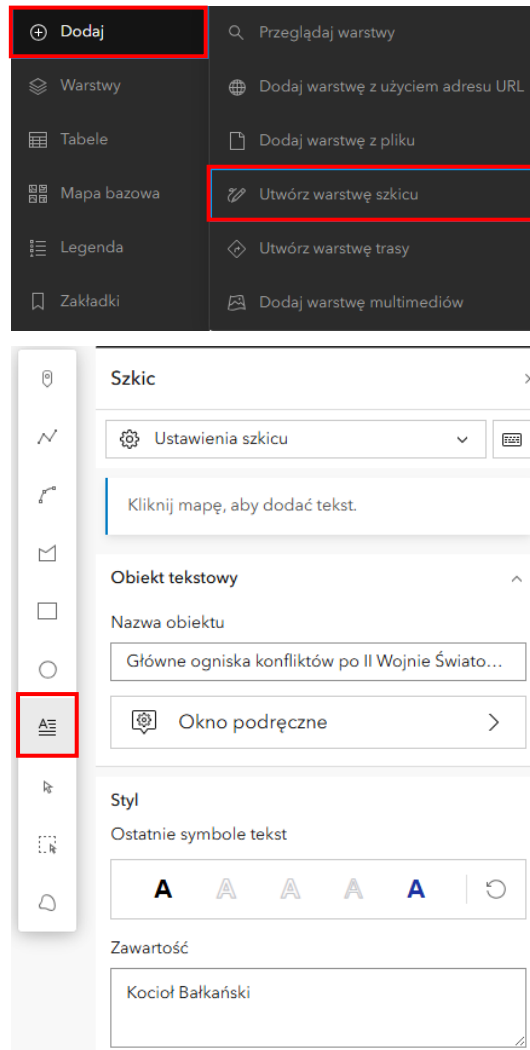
Dodaj
Warstwy
Tabele
Mapa bazowa
Legenda
Zakładki

Przeglądaj warstwy
Dodaj warstwę z użyciem adresu URL
Dodaj warstwę z pliku
Utwórz warstwę szkicu
Utwórz warstwę trasy
Dodaj warstwę multimediów

Szkic
Ustawienia szkicu
Kliknij mapę, aby dodać tekst.
Obiekt tekstowy
Nazwa obiektu
Główne ogniska konfliktów po II Wojnie Świato…
Okno podręczne
Styl
Ostatnie symbole tekst
A A A A A
Zawartość
Kocioł Bałkański